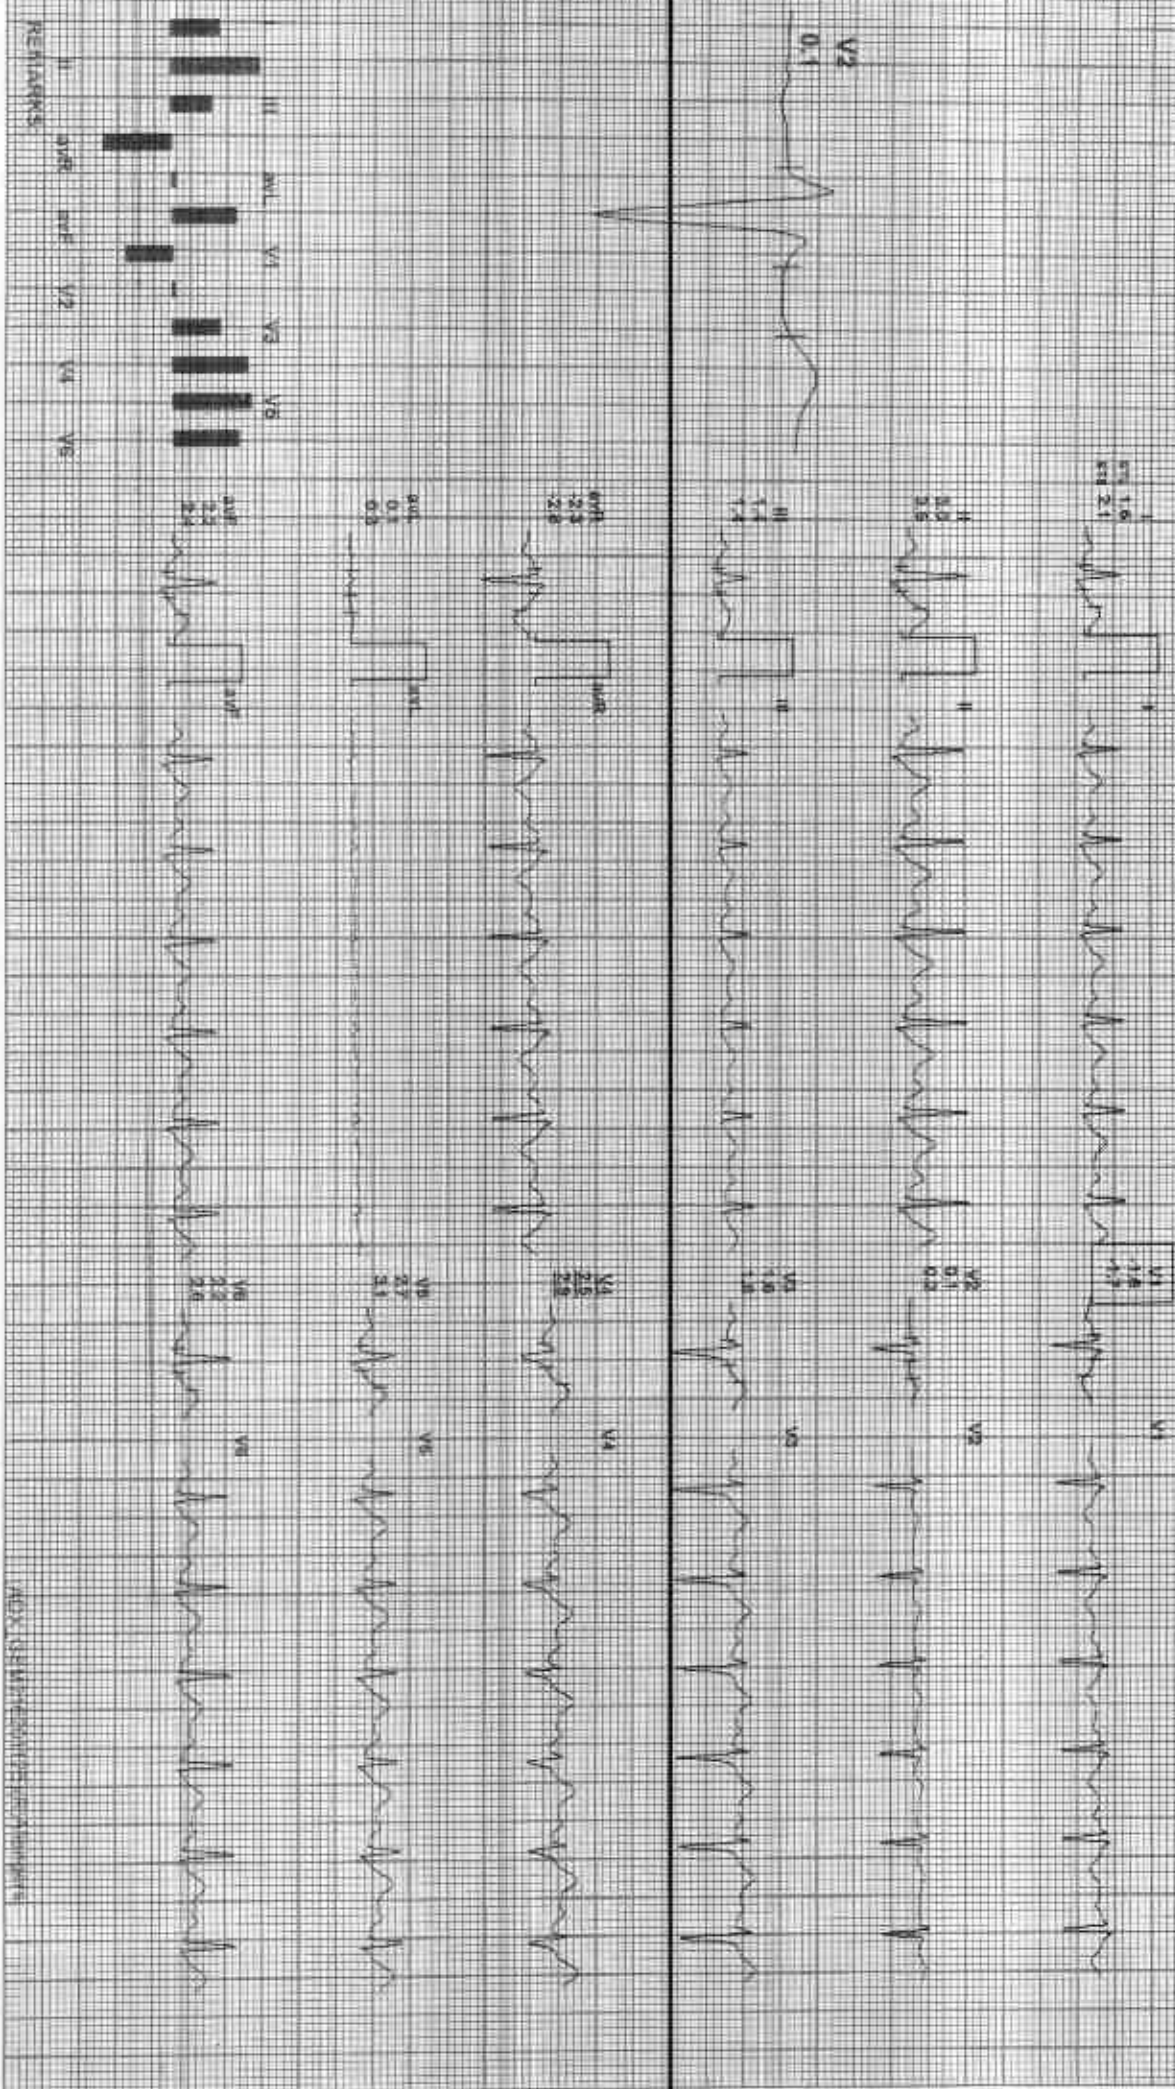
V2
0.1

I
1.6
2.1

I

V1
1.8
1.3

V1

II
3.2
3.5

II

V2
0.1
0.2

V2

III
1.4
1.4

III

V3
1.6
1.8

V3

aVR
2.3
2.8

aVR

V4
2.5
2.9

V4

aVL
0.1
0.2

aVL

V5
2.7
3.1

V5

aVF
2.3
2.4

aVF

V6
2.2
2.6

V6

I
II
III
aVR
aVL
aVF
V1
V2
V3
V4
V5
V6

REMARKS

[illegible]